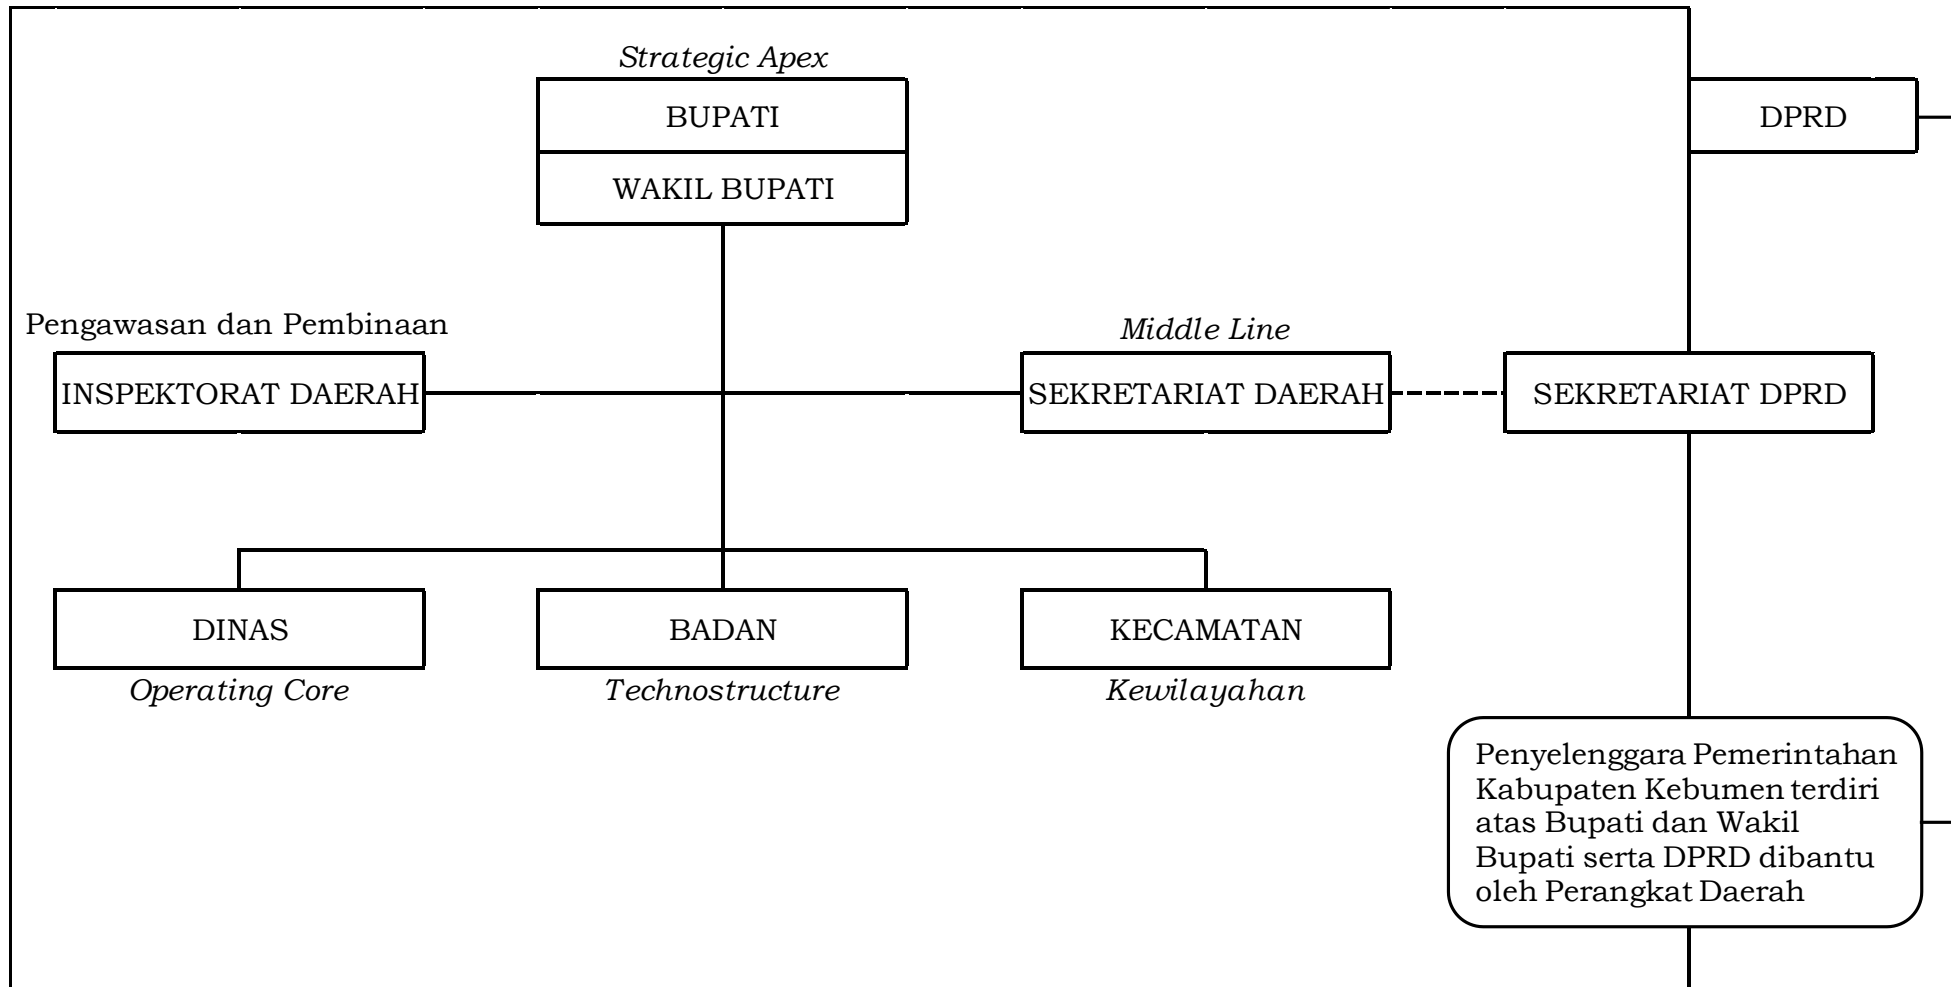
*Strategic Apex*

BUPATI

WAKIL BUPATI

DPRD

Pengawasan dan Pembinaan

INSPEKTORAT DAERAH

*Middle Line*

SEKRETARIAT DAERAH

SEKRETARIAT DPRD

DINAS

*Operating Core*

BADAN

*Technostructure*

KECAMATAN

*Kewilayahan*

Penyelenggara Pemerintahan Kabupaten Kebumen terdiri atas Bupati dan Wakil Bupati serta DPRD dibantu oleh Perangkat Daerah